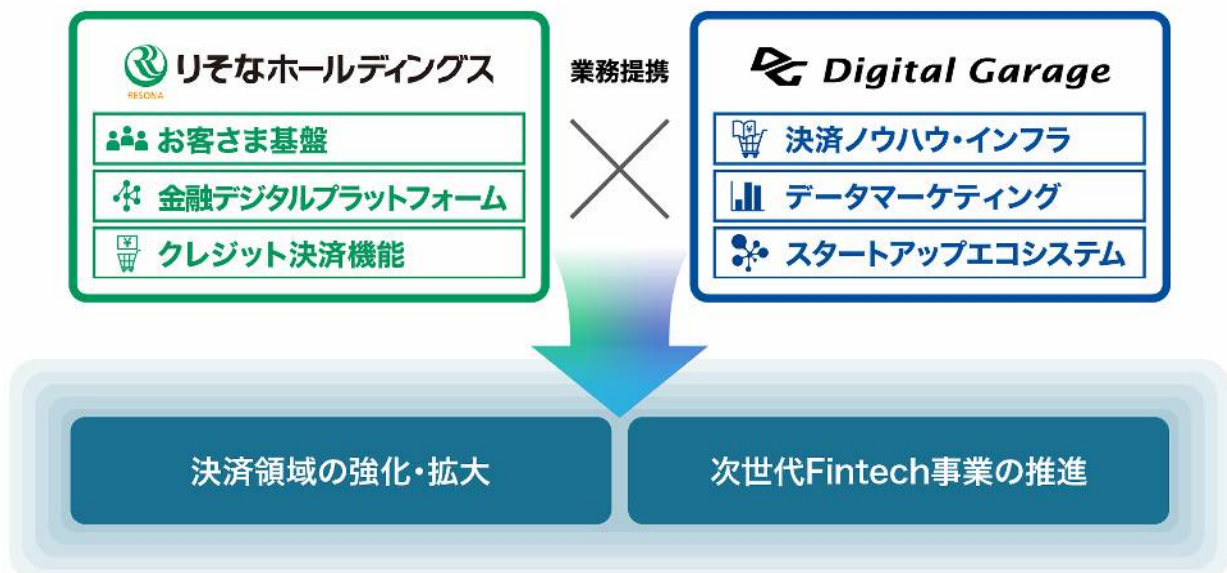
りそなホールディングス
RESONA

お客さま基盤
金融デジタルプラットフォーム
クレジット決済機能

業務提携

Digital Garage

決済ノウハウ・インフラ
データマーケティング
スタートアップエコシステム

決済領域の強化・拡大

次世代Fintech事業の推進